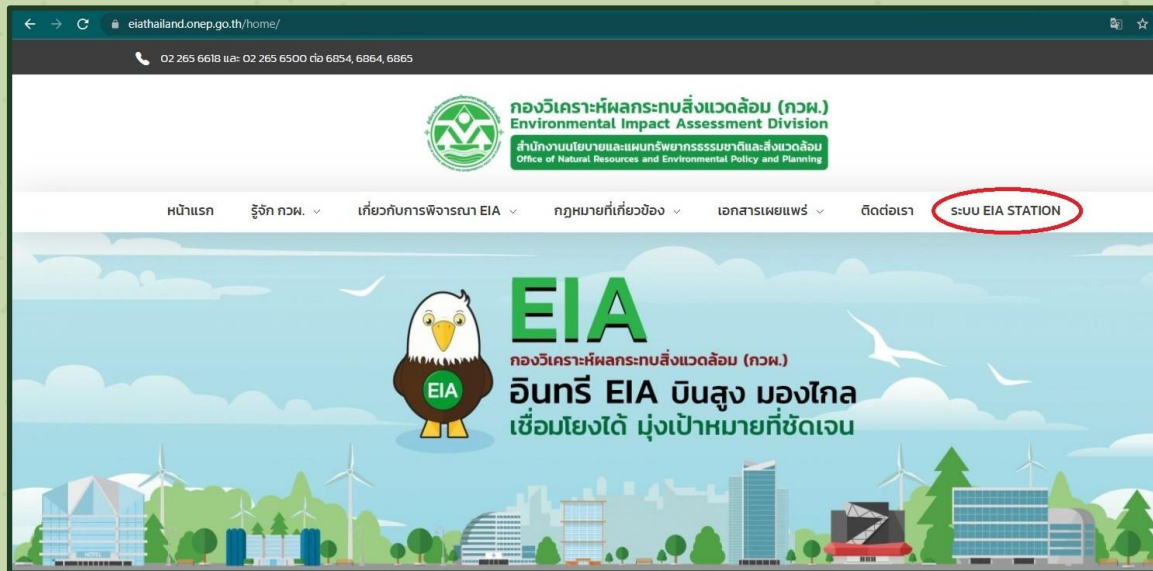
eiathailand.onep.go.th/home/

02 265 6618 และ 02 265 6500 ต่อ 6854, 6864, 6865

กองวิเคราะห์ผลกระทบสิ่งแวดล้อม (กวผ.)
Environmental Impact Assessment Division
สำนักงานนโยบายและแผนทรัพยากรธรรมชาติและสิ่งแวดล้อม
Office of Natural Resources and Environmental Policy and Planning

หน้าแรก รู้จัก กวผ. เกี่ยวกับการพิจารณา EIA กฎหมายที่เกี่ยวข้อง เอกสารเผยแพร่ ติดต่อเรา ระบบ EIA STATION

EIA
กองวิเคราะห์ผลกระทบสิ่งแวดล้อม (กวผ.)
อินทรี EIA บินสูง มองไกล
เชื่อมโยงได้ มุ่งเป้าหมายที่ชัดเจน

EIA